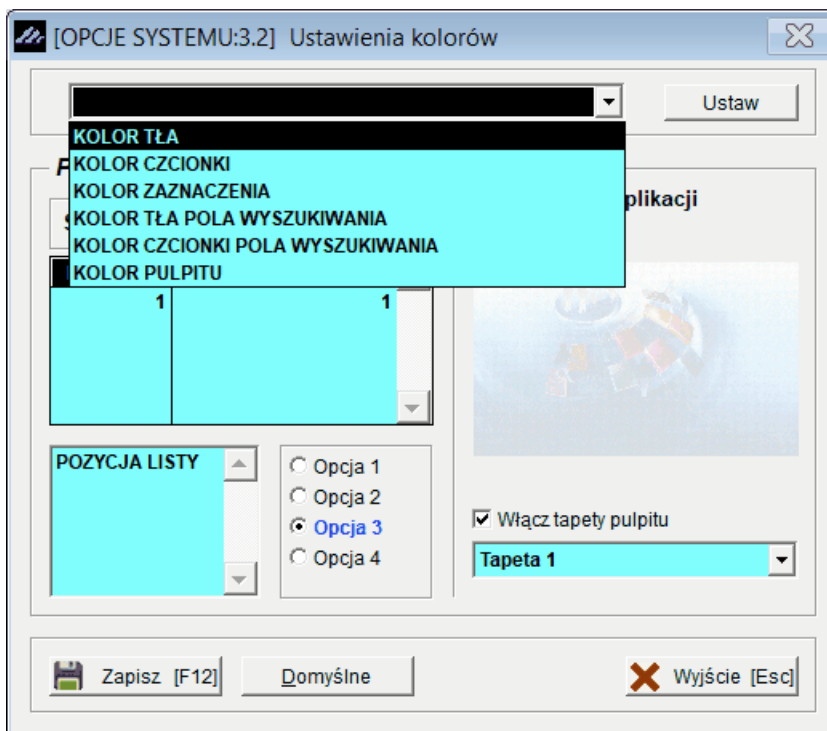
[OPCJE SYSTEMU:3.2] Ustawienia kolorów

Ustaw

KOLOR TŁA
KOLOR CZCIONKI
KOLOR ZAZNACZENIA
KOLOR TŁA POLA WYSZUKIWANIA
KOLOR CZCIONKI POLA WYSZUKIWANIA
KOLOR PULPITU

F

S

plikacji

1

1

POZYCJA LISTY

Opcja 1
Opcja 2
Opcja 3
Opcja 4

Włącz tapety pulpitu

Tapeta 1

Zapisz [F12]

Domyślne

Wyjście [Esc]